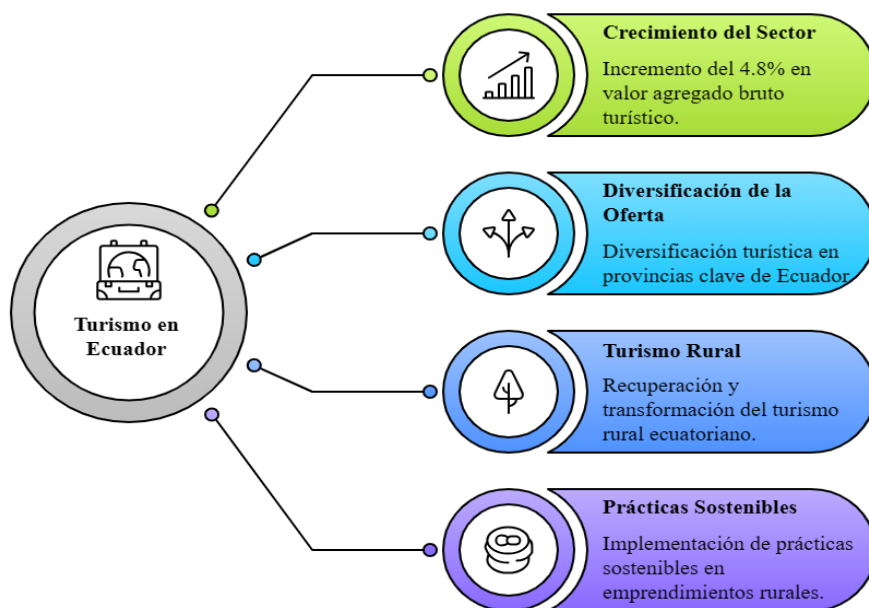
Turismo en Ecuador

Crecimiento del Sector

Incremento del 4.8% en valor agregado bruto turístico.

Diversificación de la Oferta

Diversificación turística en provincias clave de Ecuador.

Turismo Rural

Recuperación y transformación del turismo rural ecuatoriano.

Prácticas Sostenibles

Implementación de prácticas sostenibles en emprendimientos rurales.